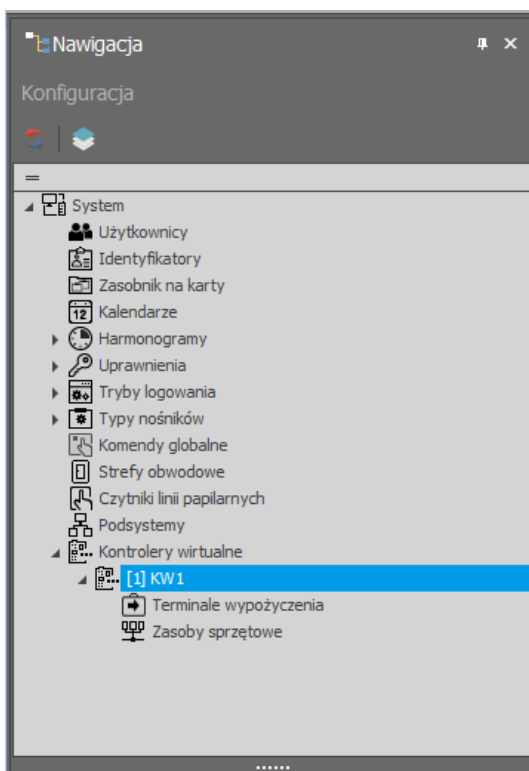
Nawigacja

Konfiguracja

=

System
Użytkownicy
Identyfikatory
Zasobnik na karty
Kalendarze
Harmonogramy
Uprawnienia
Tryby logowania
Typy nośników
Komendy globalne
Strefy obwodowe
Czytniki linii papilarnych
Podsystemy
Kontrolery wirtualne
[1] KW1
Terminale wypożyczenia
Zasoby sprzętowe